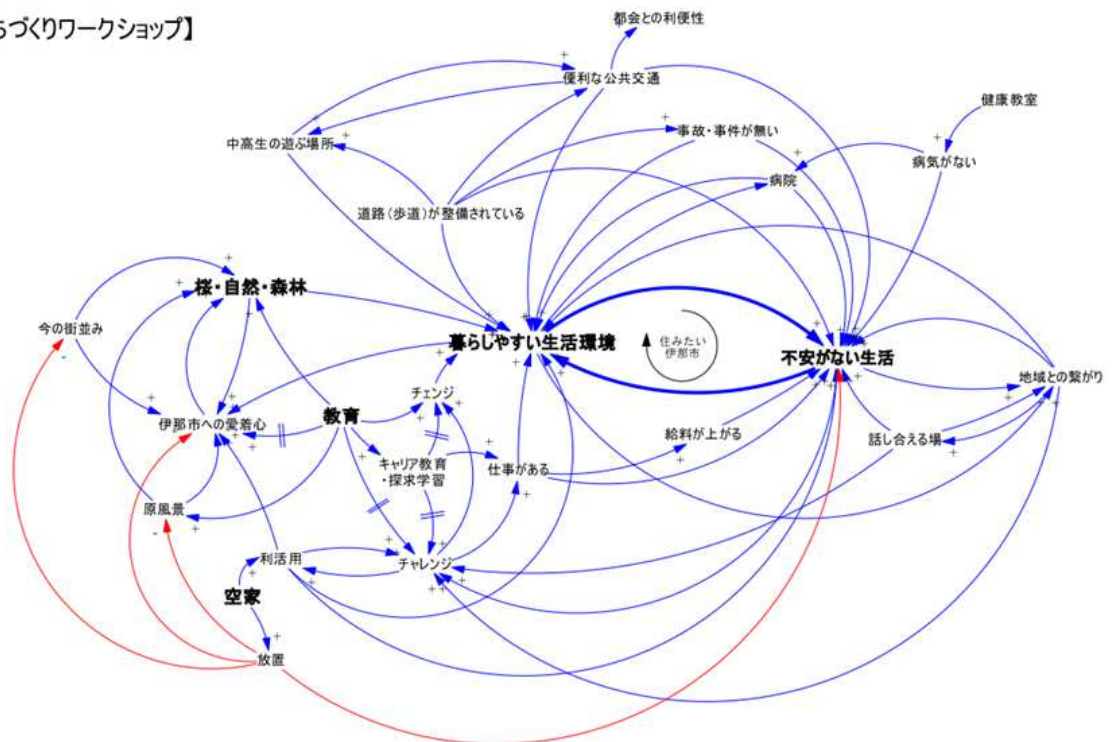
ちづくりワークショップ】

都会との利便性

便利な公共交通

健康教室

中高生の遊ぶ場所

事故・事件が無い

病気がない

病院

道路（歩道）が整備されている

桜・自然・森林

今の街並み

暮らしやすい生活環境

住みたい伊那市

不安がない生活

チェンジ

地域との繋がり

伊那市への愛着心

教育

給料が上がる

話し合える場

キャリア教育・探求学習

仕事がある

原風景

利活用

チャレンジ

空家

放置